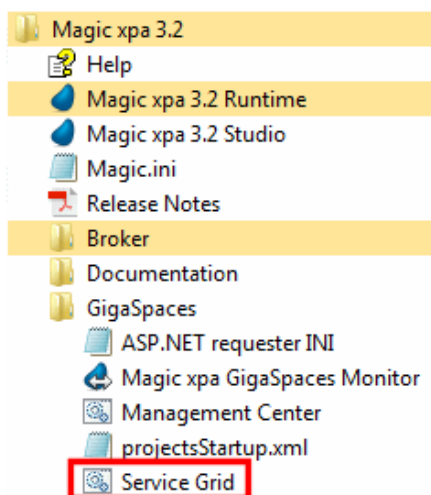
Magic xpa 3.2
Help
Magic xpa 3.2 Runtime
Magic xpa 3.2 Studio
Magic.ini
Release Notes
Broker
Documentation
GigaSpaces
ASP.NET requester INI
Magic xpa GigaSpaces Monitor
Management Center
projectsStartup.xml
Service Grid